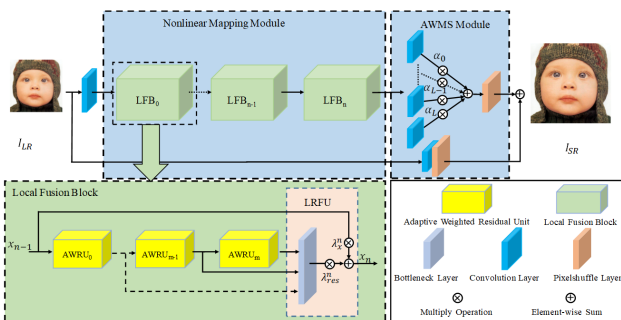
Nonlinear Mapping Module

AWMS Module

$I_{LR}$

$LFB_0$

$LFB_{n-1}$

$LFB_n$

$\alpha_0$

$\alpha_{L-1}$

$\alpha_L$

$I_{SR}$

Local Fusion Block

LRFU

$x_{n-1}$

$AWRU_0$

$AWRU_{m-1}$

$AWRU_m$

$\lambda_x^n$

$\lambda_{res}^n$

$x_n$

Adaptive Weighted Residual Unit

Local Fusion Block

Bottleneck Layer

Convolution Layer

Pixelshuffle Layer

Multiply Operation

Element-wise Sum